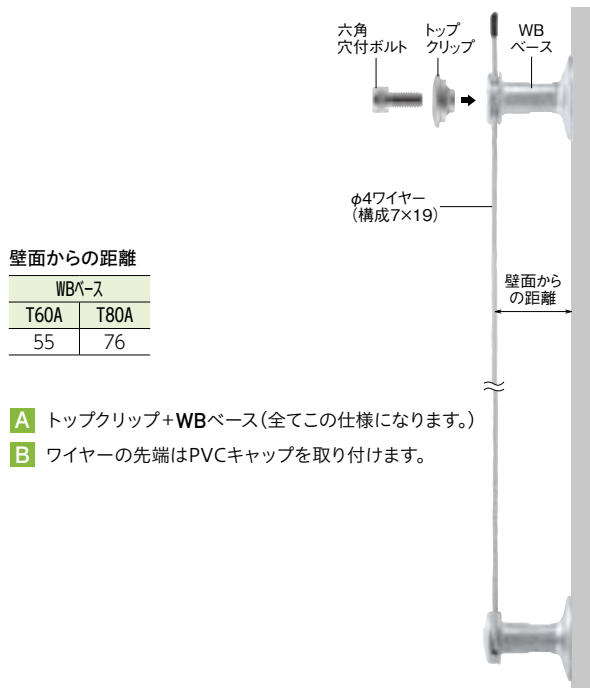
六角
穴付ボルト

トップ
クリップ

WB
ベース

φ4ワイヤー
（構成7×19）

壁面から
の距離

壁面からの距離

| WBベース | |
|---|---|
| T60A | T80A |
| 55 | 76 |

A トップクリップ＋WBベース（全てこの仕様になります。）

B ワイヤーの先端はPVCキャップを取り付けます。